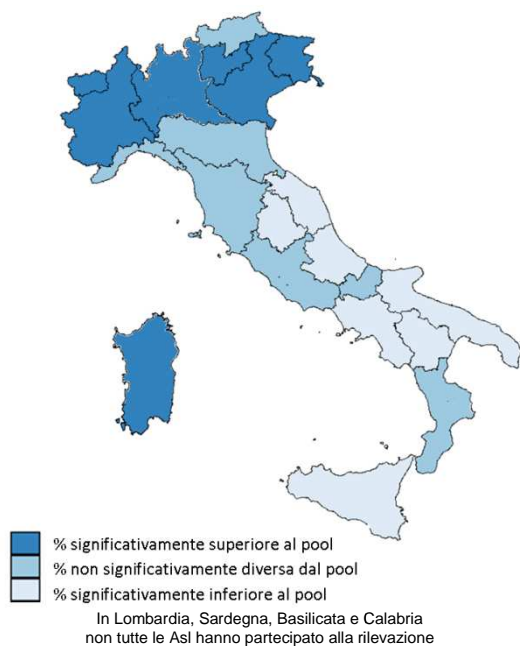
% significativamente superiore al pool
% non significativamente diversa dal pool
% significativamente inferiore al pool

In Lombardia, Sardegna, Basilicata e Calabria non tutte le Asl hanno partecipato alla rilevazione